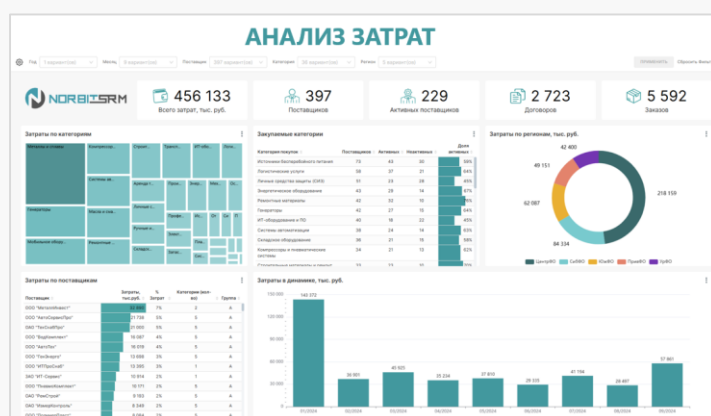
АНАЛИЗ ЗАТРАТ

Год 1 вариант(ов) Месяц 6 вариант(ов) Поставщик 397 вариант(ов) Категория 38 вариант(ов) Регион 6 вариант(ов) ПРИМЕНИТЬ Сбросить фильтры

NORBIT SRM

456 133
Всего затрат, тыс. руб.

397
Поставщиков

229
Активных поставщиков

2 723
Договоров

5 592
Заказов

Затраты по категориям

Активы и страхо... Компьютерная... Строи... Л... ИТ-об... Системы авто... Аренда п... Генератор Насос и нас... Рукпыл и... Мобильное обор... Ресурсные...

Закупаемые категории

| Категория покупок | Поставщиков | Активных | Неактивных | Доля активных |
|---|---|---|---|---|
| Источники бесперебойного питания | 73 | 43 | 30 | 59% |
| Логистические услуги | 58 | 37 | 21 | 64% |
| Личные средства защиты (СИЗ) | 51 | 28 | 23 | 45% |
| Энергетическое оборудование | 43 | 29 | 14 | 67% |
| Расходные материалы | 42 | 32 | 10 | 76% |
| Генераторы | 42 | 31 | 11 | 74% |
| ИТ-оборудование и ПО | 40 | 25 | 15 | 62% |
| Системы автоматизации | 38 | 24 | 14 | 63% |
| Складское оборудование | 36 | 21 | 15 | 58% |
| Компрессоры и пневматические системы | 34 | 21 | 13 | 62% |
| Строительные материалы и ремонт | 33 | 22 | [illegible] | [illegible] |

Затраты по регионам, тыс. руб.

42 400
49 151
62 087
84 334
218 159

ЦентрФО СибФО ЮжФО ПривФО УрФО

Затраты по поставщикам

| Поставщик | Затраты, тыс. руб. | % Затрат | Категории (всего) | Группа |
|---|---|---|---|---|
| ООО "КомплексИнвест" | 32 892 | 7% | 3 | A |
| ООО "АвтоСервисПро" | 21 726 | 5% | 5 | A |
| ОАО "ТехСтройПро" | 21 000 | 5% | 5 | A |
| ООО "ВодЭнергия" | 16 087 | 4% | 3 | A |
| ОАО "АвтоТех" | 15 095 | 3% | 3 | A |
| ООО "ТехЭнерго" | 13 688 | 3% | 5 | A |
| ООО "НПП"ДелСтрой" | 13 265 | 3% | 3 | A |
| ОАО "ИТ-Сервис" | 13 010 | 3% | 5 | A |
| ООО "ПромэкоКомплект" | 10 171 | 2% | 5 | A |
| ОАО "РемСтрой" | 8 163 | 2% | 3 | A |
| ООО "ИнжирПроект" | 8 141 | 2% | 3 | A |
| ООО "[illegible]" | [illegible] | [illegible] | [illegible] | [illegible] |

Затраты в динамике, тыс. руб.

140 372
30 961
40 925
35 234
37 610
22 238
41 734
28 467
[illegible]
57 997

01/2024 02/2024 03/2024 04/2024 05/2024 06/2024 07/2024 08/2024 09/2024 10/2024